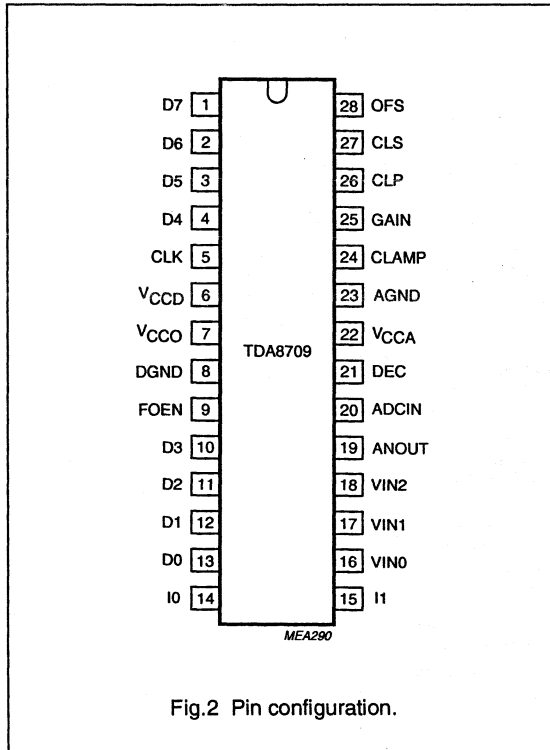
D7 1
D6 2
D5 3
D4 4
CLK 5
$V_{CCD}$ 6
$V_{CCO}$ 7
DGND 8
FOEN 9
D3 10
D2 11
D1 12
D0 13
I0 14

TDA8709

28 OFS
27 CLS
26 CLP
25 GAIN
24 CLAMP
23 AGND
22 $V_{CCA}$
21 DEC
20 ADCIN
19 ANOUT
18 VIN2
17 VIN1
16 VIN0
15 I1

MEA290

Fig.2 Pin configuration.